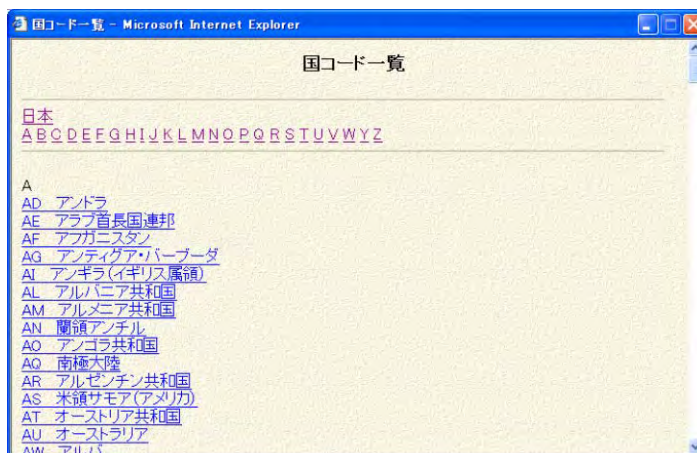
国コード一覧 - Microsoft Internet Explorer

国コード一覧

日本
A B C D E F G H I J K L M N O P Q R S T U V W Y Z

A
AD アンドラ
AE アラブ首長国連邦
AF アフガニスタン
AG アンティグア・バーブーダ
AI アンギラ(イギリス属領)
AL アルバニア共和国
AM アルメニア共和国
AN 蘭領アンチル
AO アンゴラ共和国
AQ 南極大陸
AR アルゼンチン共和国
AS 米領サモア(アメリカ)
AT オーストリア共和国
AU オーストラリア
AW アルバ